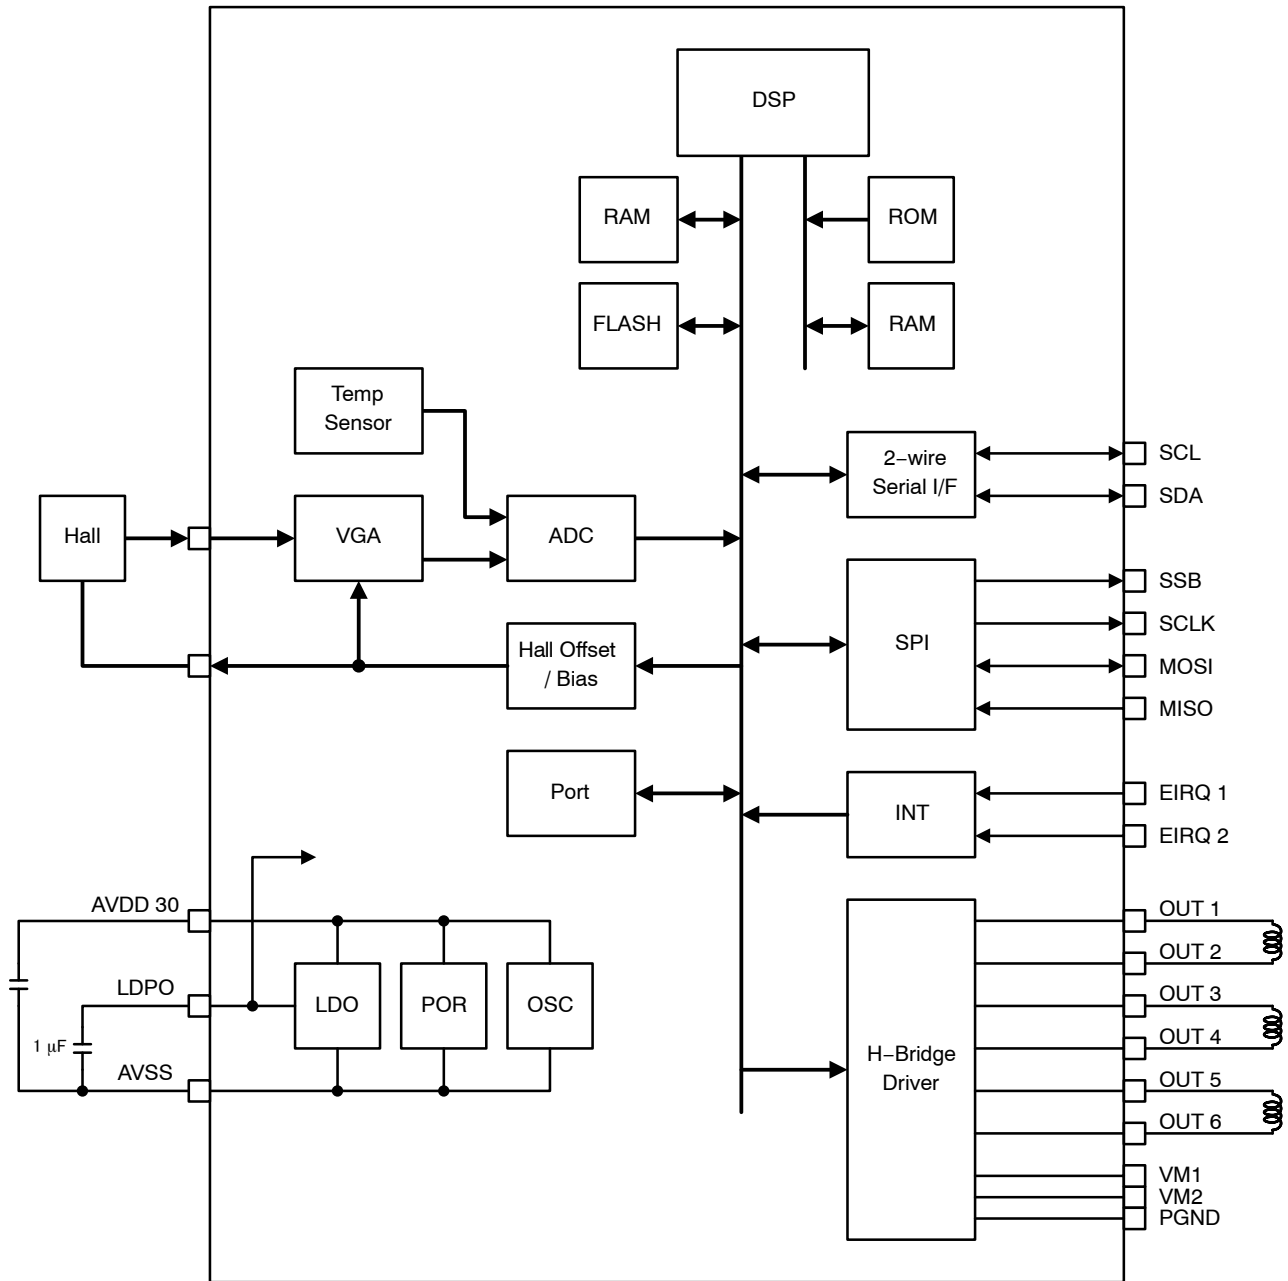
DSP

RAM

ROM

FLASH

RAM

Temp Sensor

2−wire Serial I/F

SCL

SDA

Hall

VGA

ADC

SSB

SPI

SCLK

MOSI

Hall Offset / Bias

MISO

Port

INT

EIRQ 1

EIRQ 2

AVDD 30

OUT 1

OUT 2

LDPO

LDO

POR

OSC

OUT 3

1 μF

OUT 4

AVSS

H−Bridge Driver

OUT 5

OUT 6

VM1

VM2

PGND